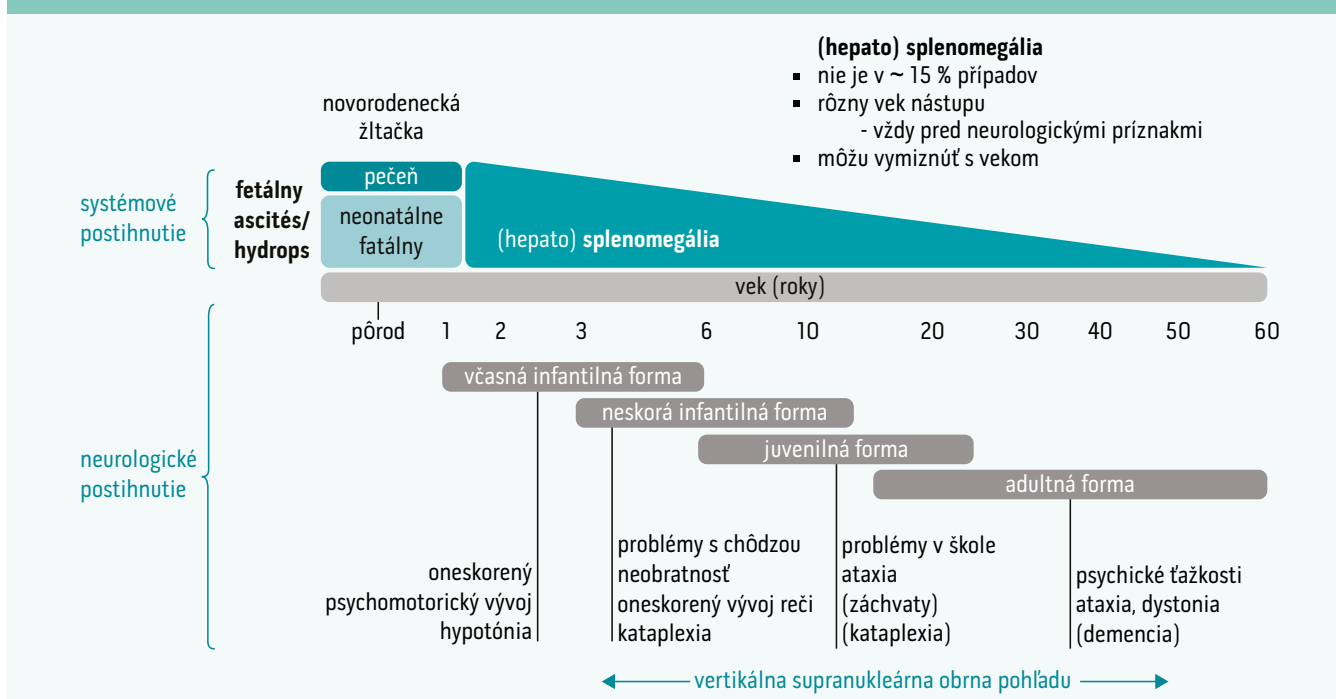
(hepato) splenomegália
- nie je v ~ 15 % prípadov
- rôzny vek nástupu
 - vždy pred neurologickými príznakmi
- môžu vymiznúť s vekom

novorodenecká žltačka

systémové postihnutie

fetálny ascités/ hydrops

pečeň

neonatálne fatálny

(hepato) splenomegália

vek (roky)

pôrod 1 2 3 6 10 20 30 40 50 60

neurologické postihnutie

včasná infantilná forma

neskorá infantilná forma

juvenilná forma

adultná forma

oneskorený psychomotorický vývoj hypotónia

problémy s chôdzou neobratnosť oneskorený vývoj reči kataplexia

problémy v škole ataxia (záchvaty) (kataplexia)

psychické ťažkosti ataxia, dystonia (demencia)

vertikálna supranukleárna obrna pohľadu